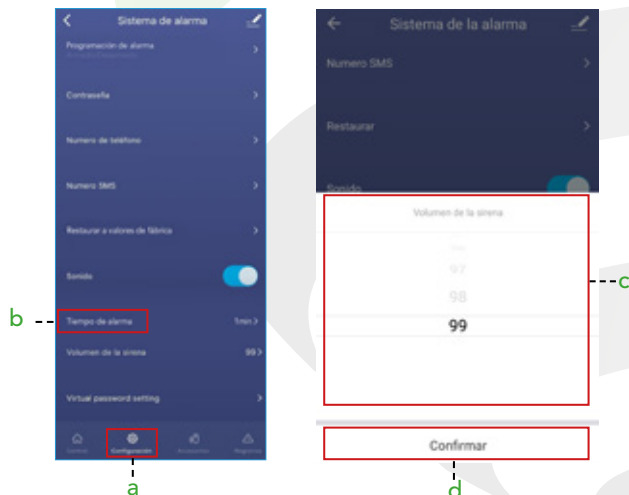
Sistema de alarma

Programación de alarma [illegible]

Contraseña

Numero de teléfono

Numero SMS

Restaurar a valores de fábrica

Sonido

b

Tiempo de alarma 1min

Volumen de la sirena 99

Virtual password setting

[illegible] Configuración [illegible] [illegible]

a

Sistema de la alarma

Numero SMS

Restaurar

Sonido

Volumen de la sirena

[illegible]

97

98

99

c

Confirmar

d